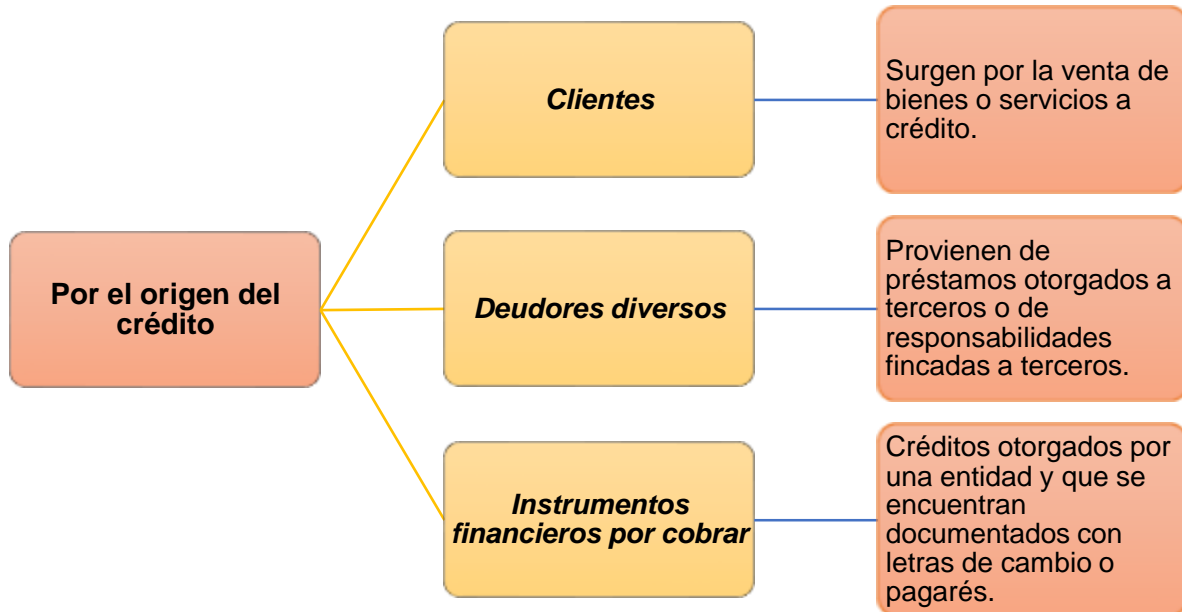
Por el origen del crédito

Clientes

Surgen por la venta de bienes o servicios a crédito.

Deudores diversos

Provienen de préstamos otorgados a terceros o de responsabilidades fincadas a terceros.

Instrumentos financieros por cobrar

Créditos otorgados por una entidad y que se encuentran documentados con letras de cambio o pagarés.